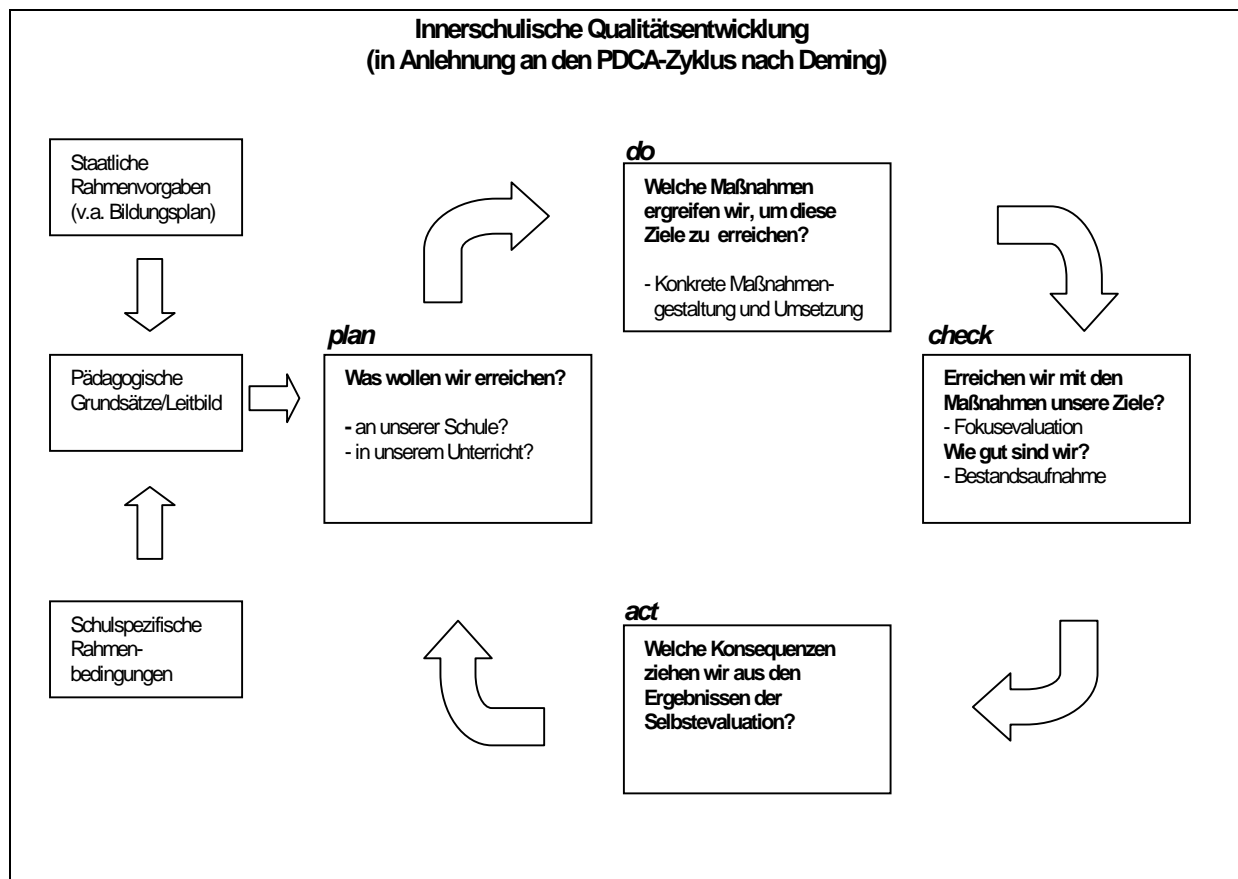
Innerschulische Qualitätsentwicklung
(in Anlehnung an den PDCA-Zyklus nach Deming)

Staatliche Rahmenvorgaben (v.a. Bildungsplan)

Pädagogische Grundsätze/Leitbild

Schulspezifische Rahmenbedingungen

plan

Was wollen wir erreichen?

- an unserer Schule?
- in unserem Unterricht?

do

Welche Maßnahmen ergreifen wir, um diese Ziele zu erreichen?

- Konkrete Maßnahmengestaltung und Umsetzung

check

Erreichen wir mit den Maßnahmen unsere Ziele?
- Fokusevaluation
Wie gut sind wir?
- Bestandsaufnahme

act

Welche Konsequenzen ziehen wir aus den Ergebnissen der Selbstevaluation?